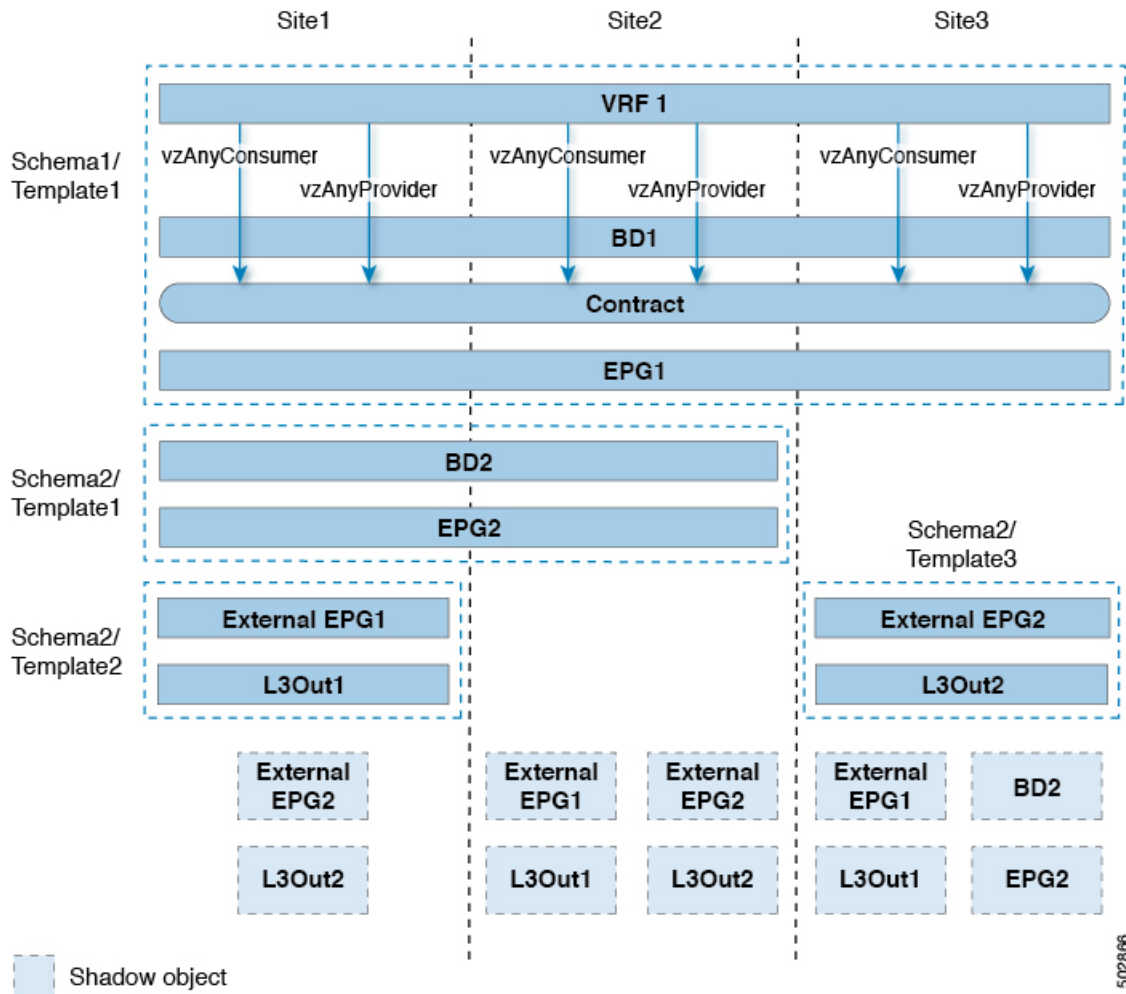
Site1

Site2

Site3

Schema1/ Template1

VRF 1

vzAnyConsumer

vzAnyProvider

vzAnyConsumer

vzAnyProvider

vzAnyConsumer

vzAnyProvider

BD1

Contract

EPG1

Schema2/ Template1

BD2

EPG2

Schema2/ Template3

Schema2/ Template2

External EPG1

L3Out1

External EPG2

L3Out2

External EPG2

L3Out2

External EPG1

L3Out1

External EPG2

L3Out2

External EPG1

L3Out1

BD2

EPG2

Shadow object

502866